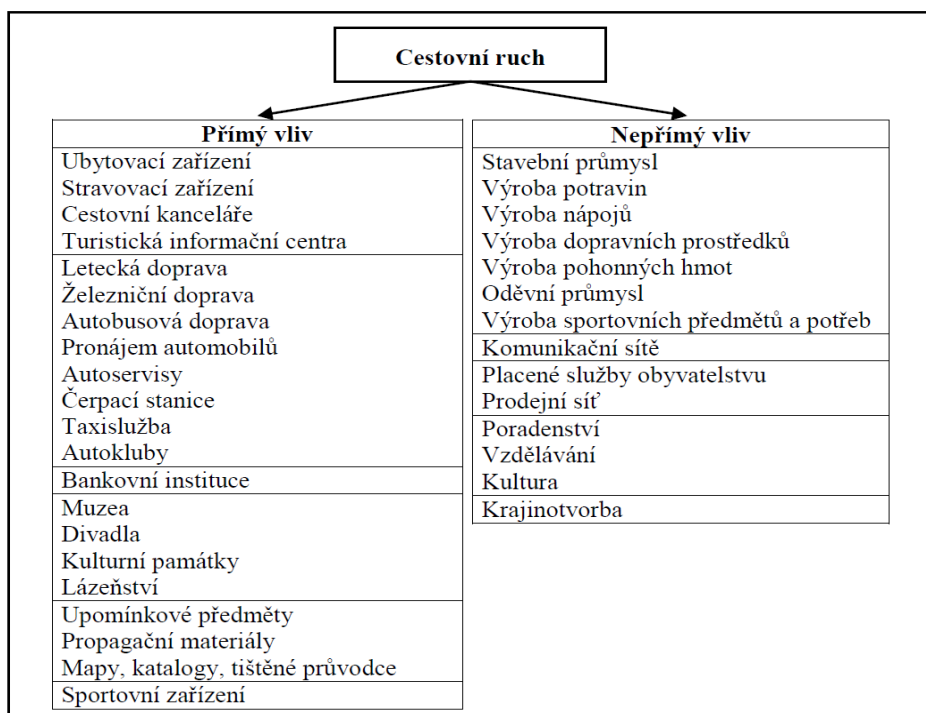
Cestovní ruch

| Přímý vliv |
|---|
| Ubytovací zařízení<br>Stravovací zařízení<br>Cestovní kanceláře<br>Turistická informační centra |
| Letecká doprava<br>Železniční doprava<br>Autobusová doprava<br>Pronájem automobilů<br>Autoservisy<br>Čerpací stanice<br>Taxislužba<br>Autokluby |
| Bankovní instituce |
| Muzea<br>Divadla<br>Kulturní památky<br>Lázeňství |
| Upomínkové předměty<br>Propagační materiály<br>Mapy, katalogy, tištěné průvodce |
| Sportovní zařízení |

| Nepřímý vliv |
|---|
| Stavební průmysl<br>Výroba potravin<br>Výroba nápojů<br>Výroba dopravních prostředků<br>Výroba pohonných hmot<br>Oděvní průmysl<br>Výroba sportovních předmětů a potřeb |
| Komunikační sítě |
| Placené služby obyvatelstvu<br>Prodejní síť |
| Poradenství<br>Vzdělávání<br>Kultura |
| Krajinotvorba |